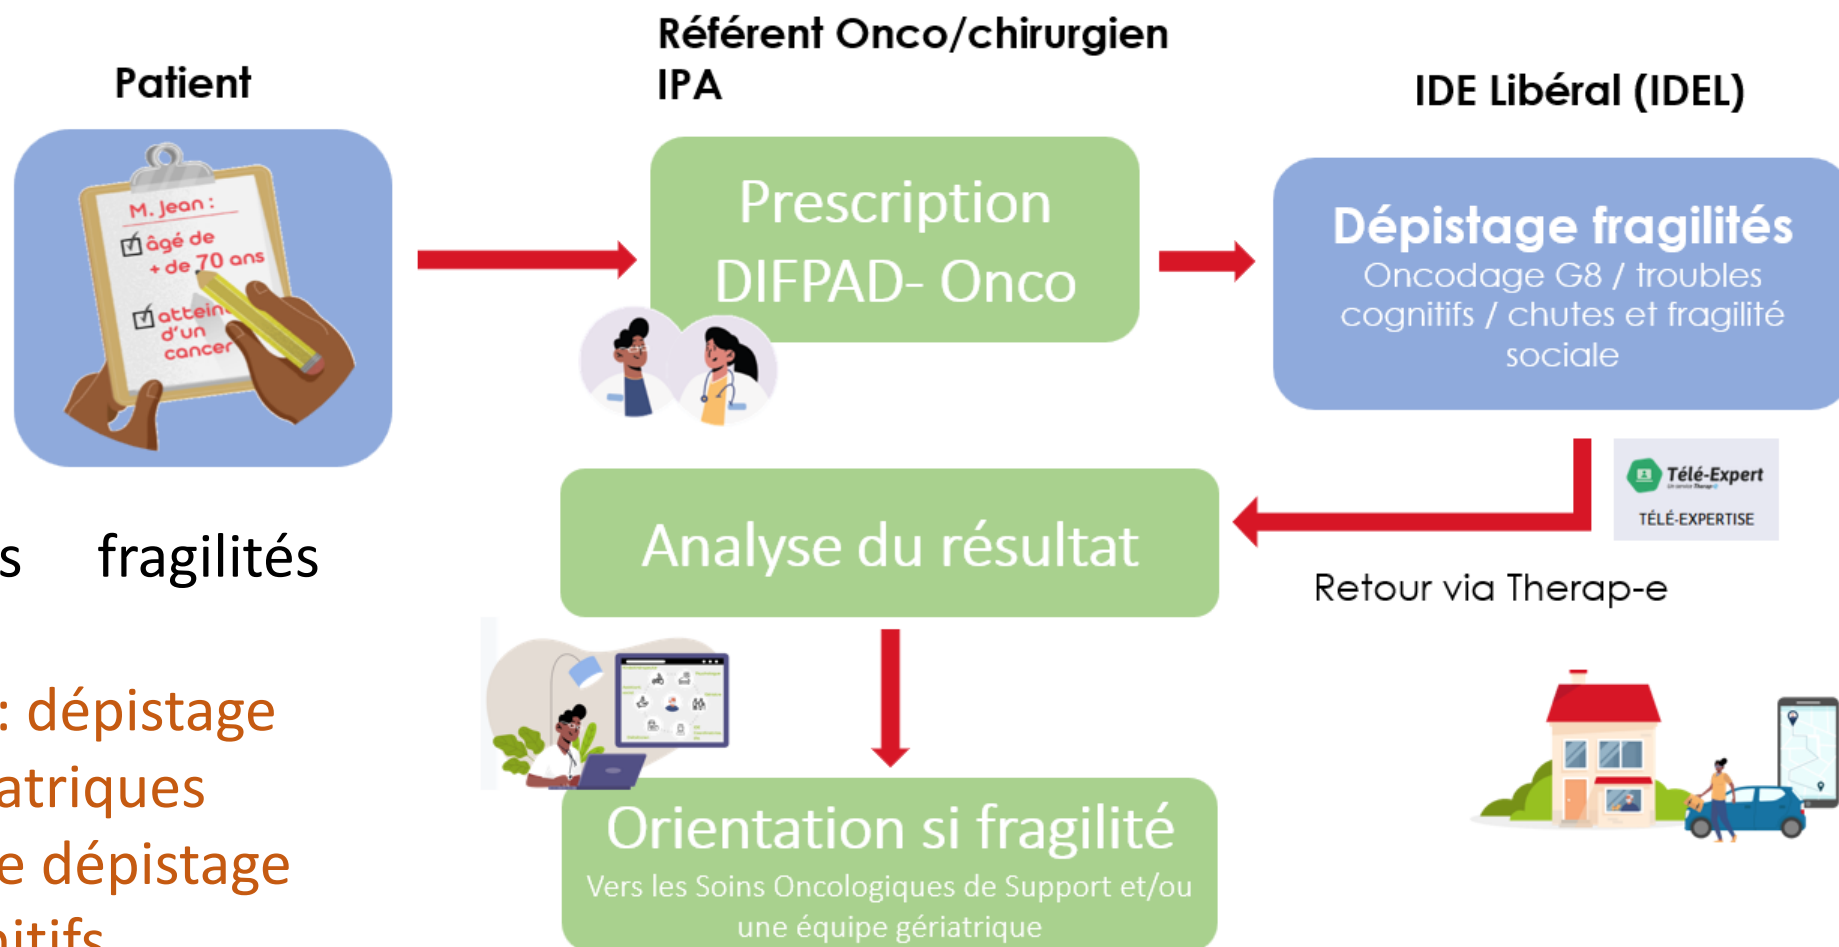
Patient

M. Jean :
âgé de + de 70 ans
atteint d'un cancer

Référent Onco/chirurgien
IPA

Prescription
DIFPAD- Onco

IDE Libéral (IDEL)

Dépistage fragilités
Oncodage G8 / troubles cognitifs / chutes et fragilité sociale

Télé-Expert
TÉLÉ-EXPERTISE

Retour via Therap-e

s fragilités

Analyse du résultat

: dépistage
atriques
e dépistage
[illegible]itifs

Orientation si fragilité
Vers les Soins Oncologiques de Support et/ou une équipe gériatrique